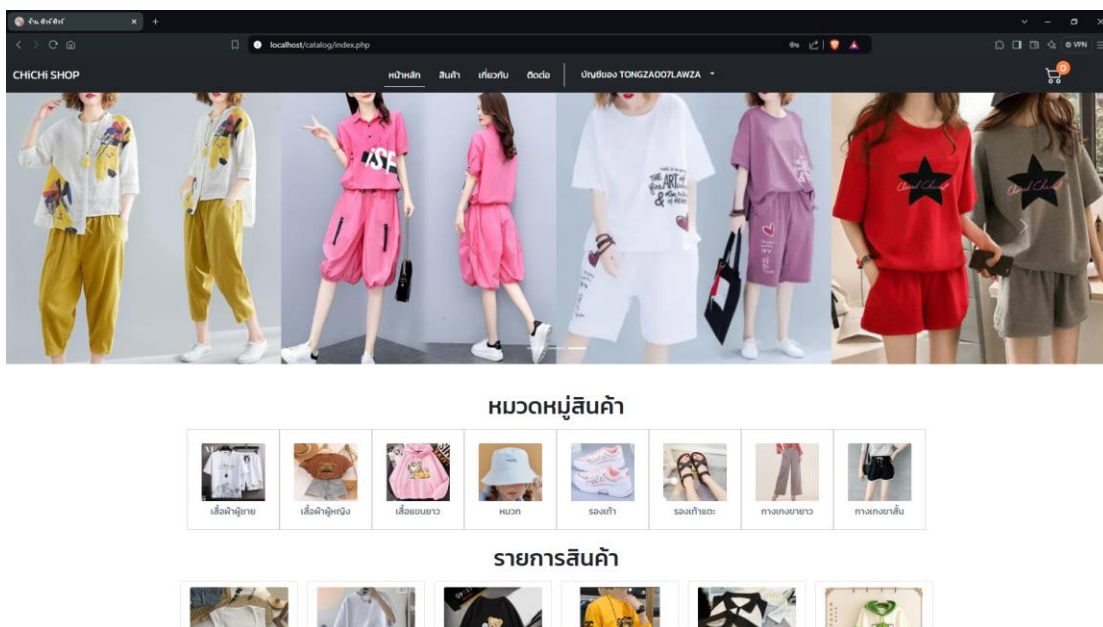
ร้าน ชิชี่ชิชี่

localhost/catalog/index.php

VPN

CHiCHi SHOP

หน้าหลัก สินค้า เกี่ยวกับ ติดต่อ บัญชีของ TONGZA007LAWZA

0

หมวดหมู่สินค้า

เสื้อผ้าผู้ชาย เสื้อผ้าผู้หญิง เสื้อแขนยาว หมวก รองเท้า รองเท้าแตะ กางเกงขายาว กางเกงขาสั้น

รายการสินค้า